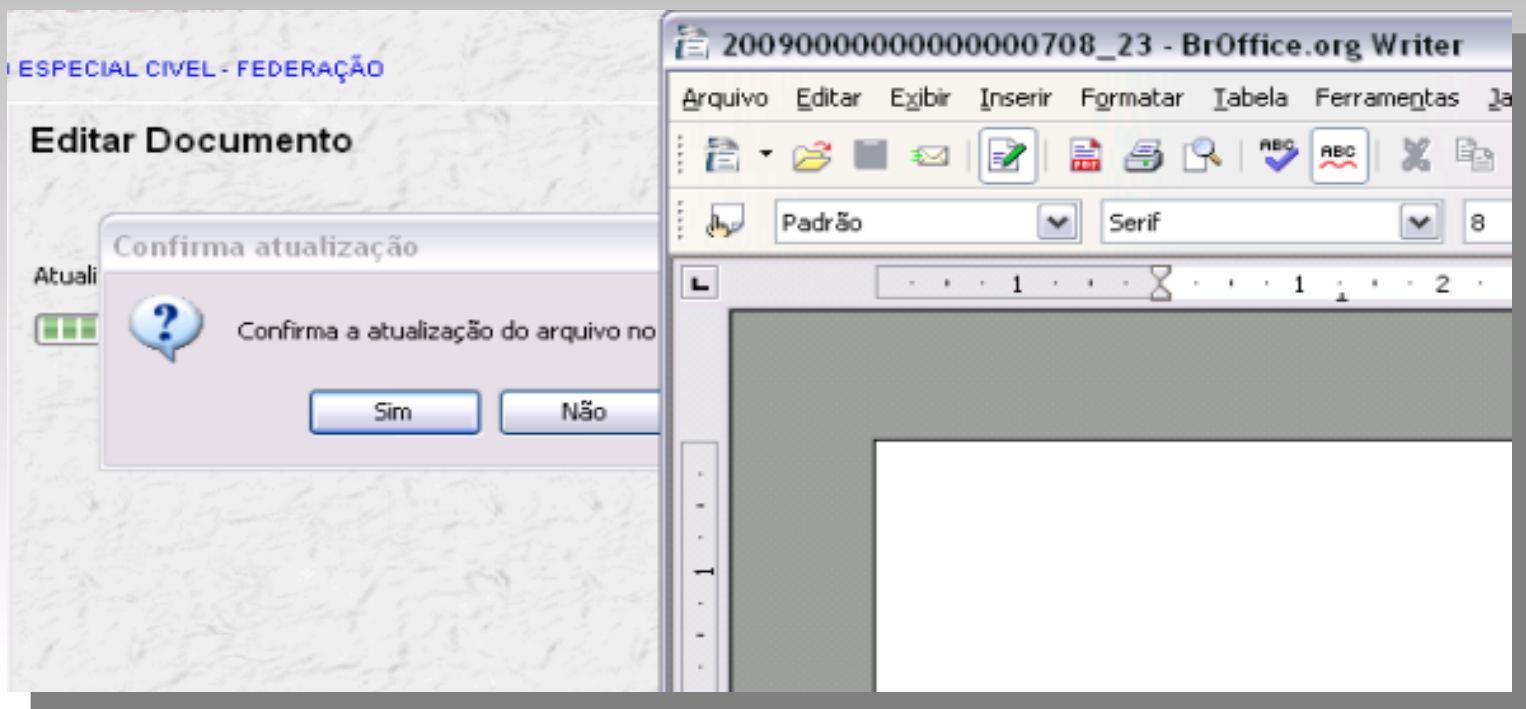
ESPECIAL CIVEL - FEDERAÇÃO

Editar Documento

Confirma atualização

Atuali

Confirma a atualização do arquivo no

Sim

Não

20090000000000000708_23 - BrOffice.org Writer

Arquivo Editar Exibir Inserir Formatar Tabela Ferramentas Ja

Padrão

Serif

8

1 1 2